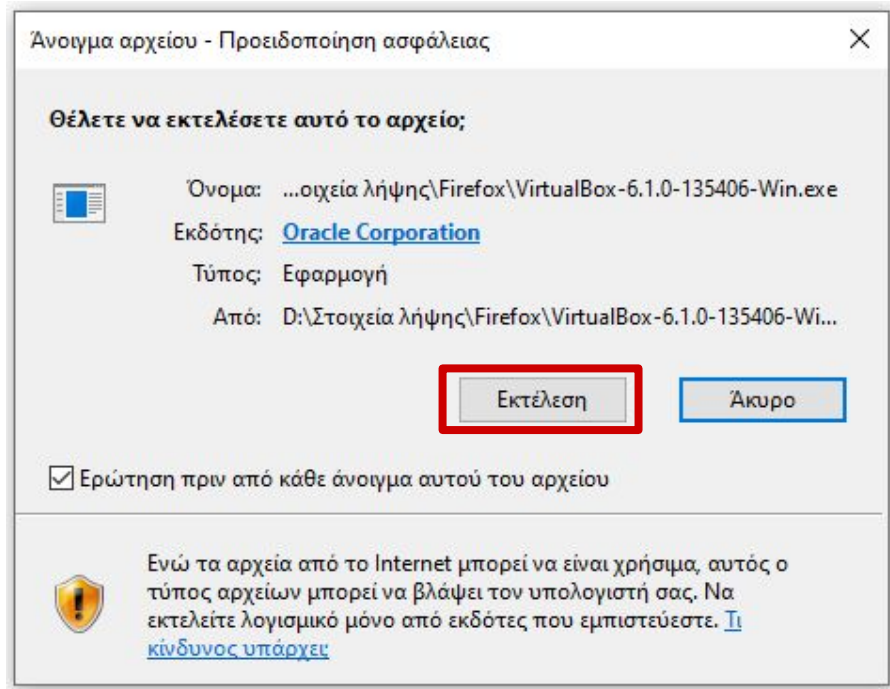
Άνοιγμα αρχείου - Προειδοποίηση ασφάλειας

Θέλετε να εκτελέσετε αυτό το αρχείο;

Όνομα: ...οιχεία λήψης\Firefox\VirtualBox-6.1.0-135406-Win.exe

Εκδότης: Oracle Corporation

Τύπος: Εφαρμογή

Από: D:\Στοιχεία λήψης\Firefox\VirtualBox-6.1.0-135406-Wi...

Εκτέλεση

Άκυρο

Ερώτηση πριν από κάθε άνοιγμα αυτού του αρχείου

Ενώ τα αρχεία από το Internet μπορεί να είναι χρήσιμα, αυτός ο τύπος αρχείων μπορεί να βλάψει τον υπολογιστή σας. Να εκτελείτε λογισμικό μόνο από εκδότες που εμπιστεύεστε. Τι κίνδυνος υπάρχει;